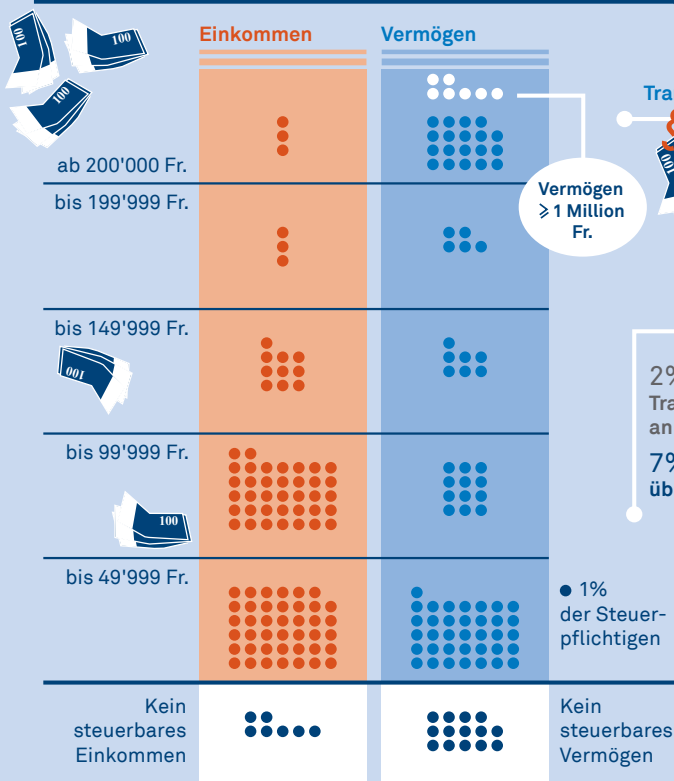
Einkommen

Vermögen

Tra

ab 200'000 Fr.

Vermögen ⩾ 1 Million Fr.

bis 199'999 Fr.

bis 149'999 Fr.

2%
Tra
an

7%
üb

bis 99'999 Fr.

bis 49'999 Fr.

● 1% der Steuerpflichtigen

Kein steuerbares Einkommen

Kein steuerbares Vermögen

100

100

100

100

100